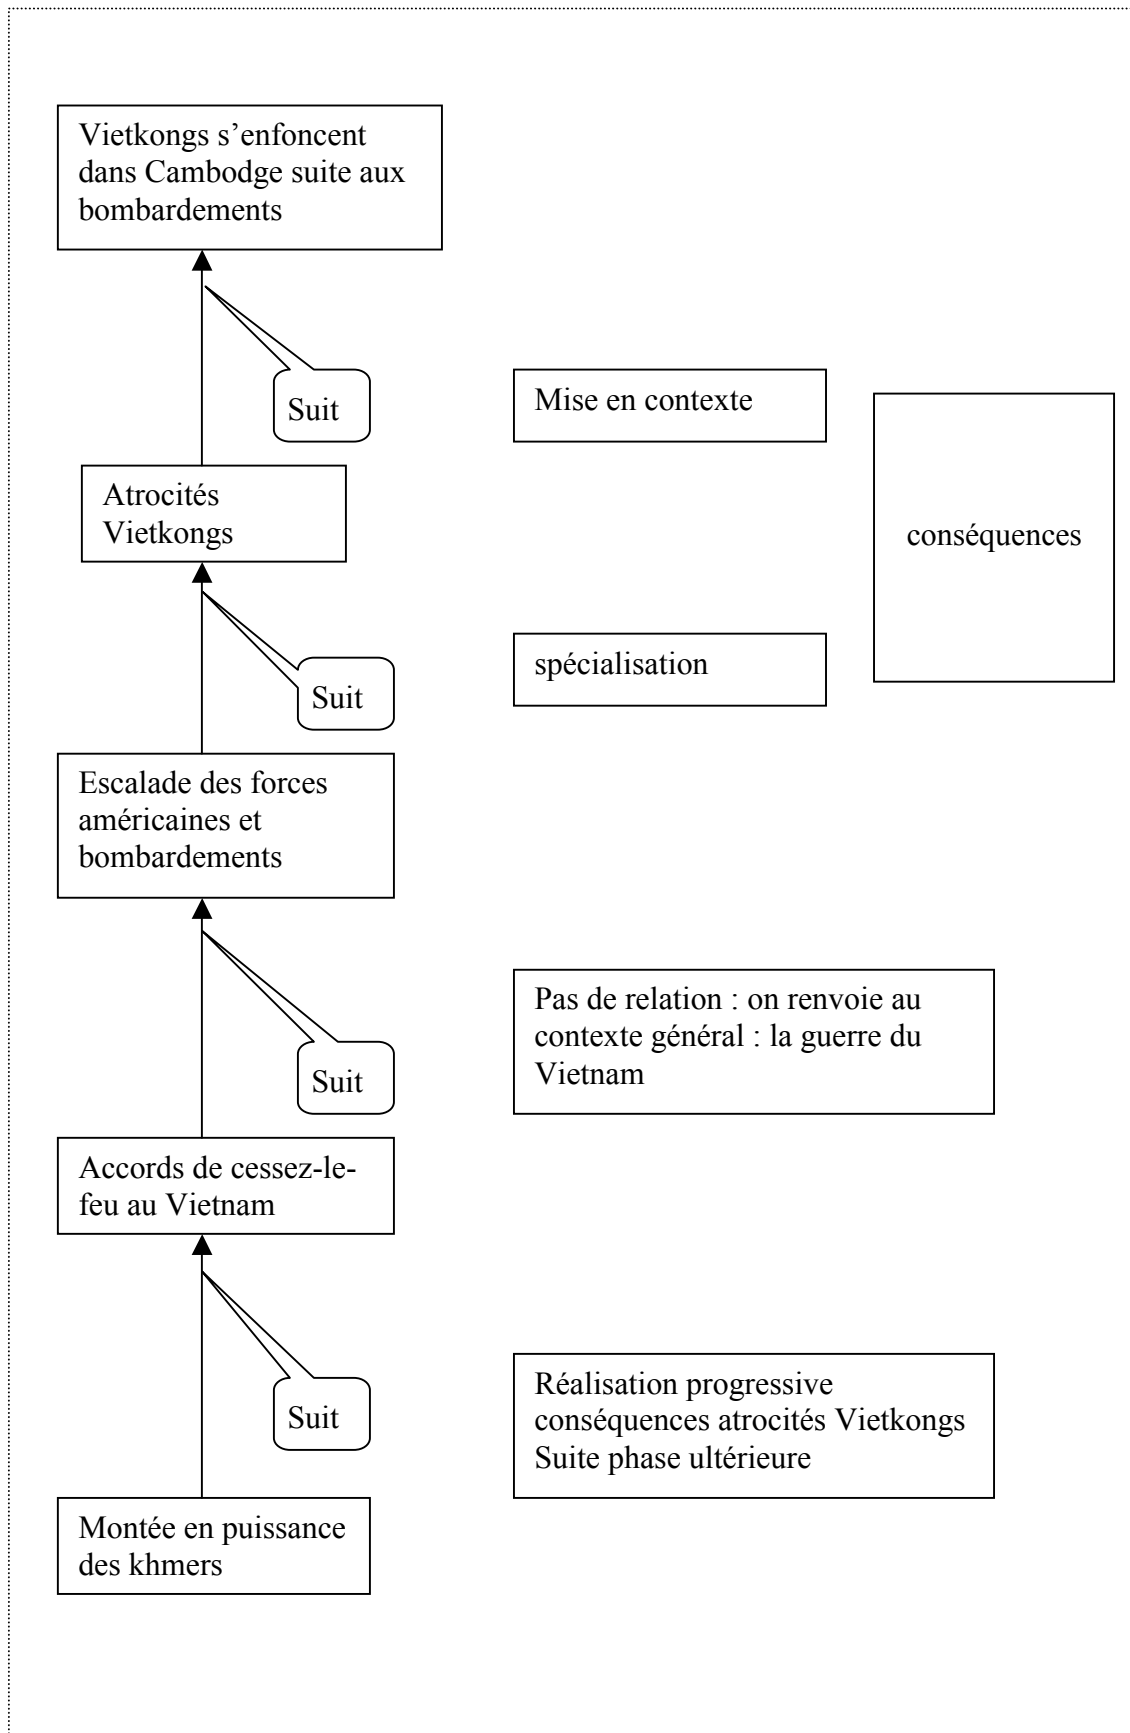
Vietkongs s'enfoncent dans Cambodge suite aux bombardements

Suit

Mise en contexte

Atrocités Vietkongs

conséquences

Suit

spécialisation

Escalade des forces américaines et bombardements

Suit

Pas de relation : on renvoie au contexte général : la guerre du Vietnam

Accords de cessez-le-feu au Vietnam

Suit

Réalisation progressive conséquences atrocités Vietkongs Suite phase ultérieure

Montée en puissance des khmers